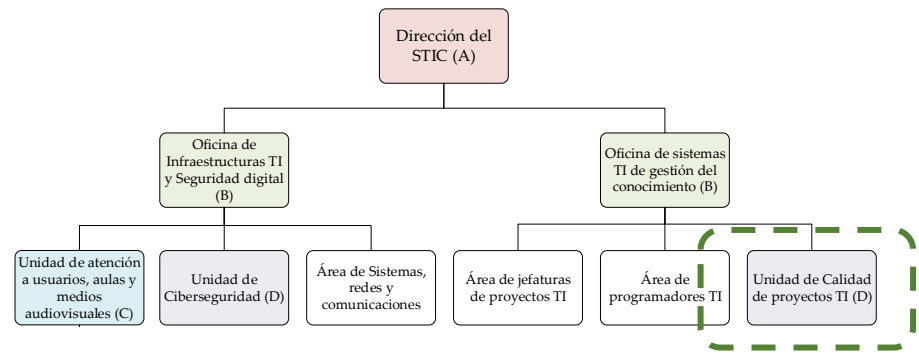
Dirección del STIC (A)

Oficina de Infraestructuras TI y Seguridad digital (B)

Oficina de sistemas TI de gestión del conocimiento (B)

Unidad de atención a usuarios, aulas y medios audiovisuales (C)

Unidad de Ciberseguridad (D)

Área de Sistemas, redes y comunicaciones

Área de jefaturas de proyectos TI

Área de programadores TI

Unidad de Calidad de proyectos TI (D)